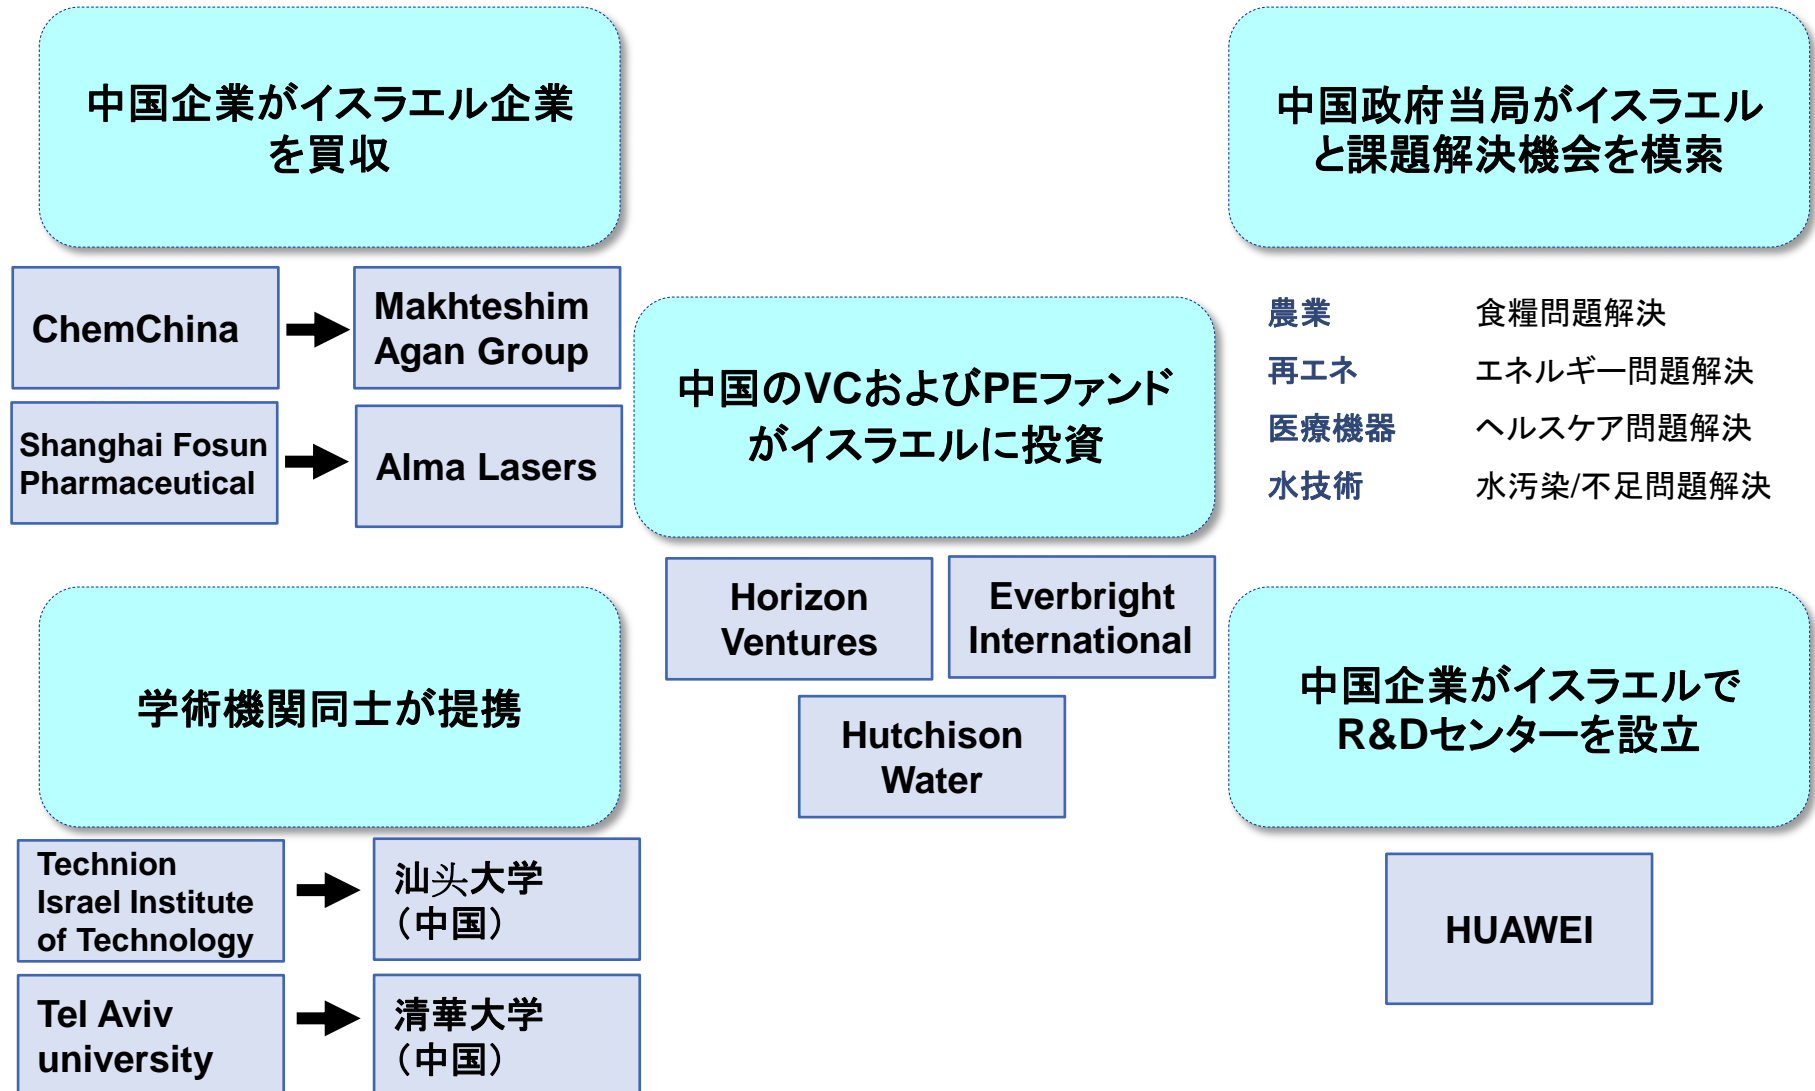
中国企業がイスラエル企業を買収

ChemChina → Makhteshim Agan Group

Shanghai Fosun Pharmaceutical → Alma Lasers

中国のVCおよびPEファンドがイスラエルに投資

Horizon Ventures

Everbright International

Hutchison Water

中国政府当局がイスラエルと課題解決機会を模索

| 農業 | 食糧問題解決 |
|---|---|
| 再エネ | エネルギー問題解決 |
| 医療機器 | ヘルスケア問題解決 |
| 水技術 | 水汚染/不足問題解決 |

学術機関同士が提携

Technion Israel Institute of Technology → 汕头大学（中国）

Tel Aviv university → 清華大学（中国）

中国企業がイスラエルでR&Dセンターを設立

HUAWEI